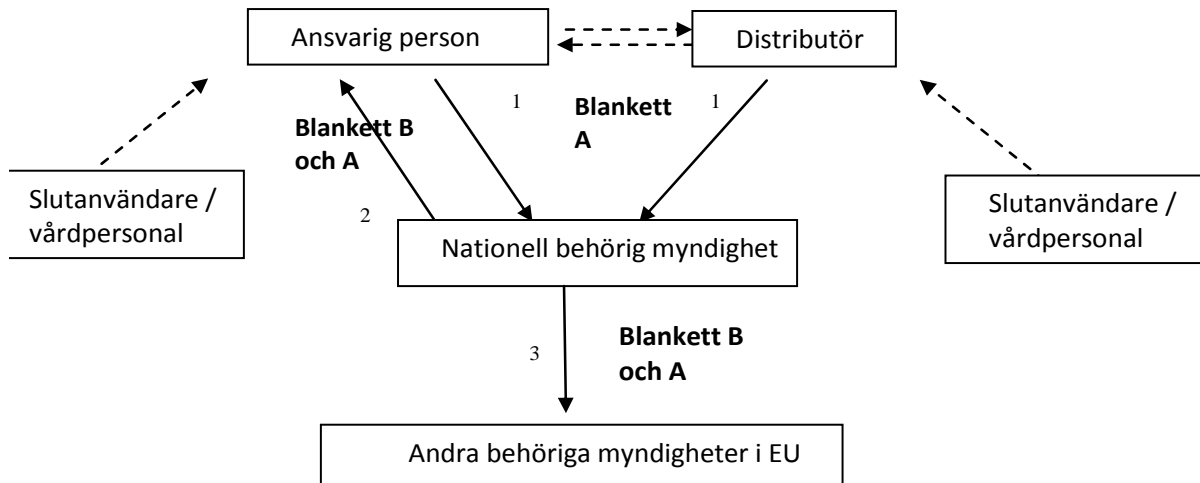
Ansvarig person

Distributör

1

Blankett A

1

Blankett B och A

Slutanvändare / vårdpersonal

2

Nationell behörig myndighet

Slutanvändare / vårdpersonal

3

Blankett B och A

Andra behöriga myndigheter i EU